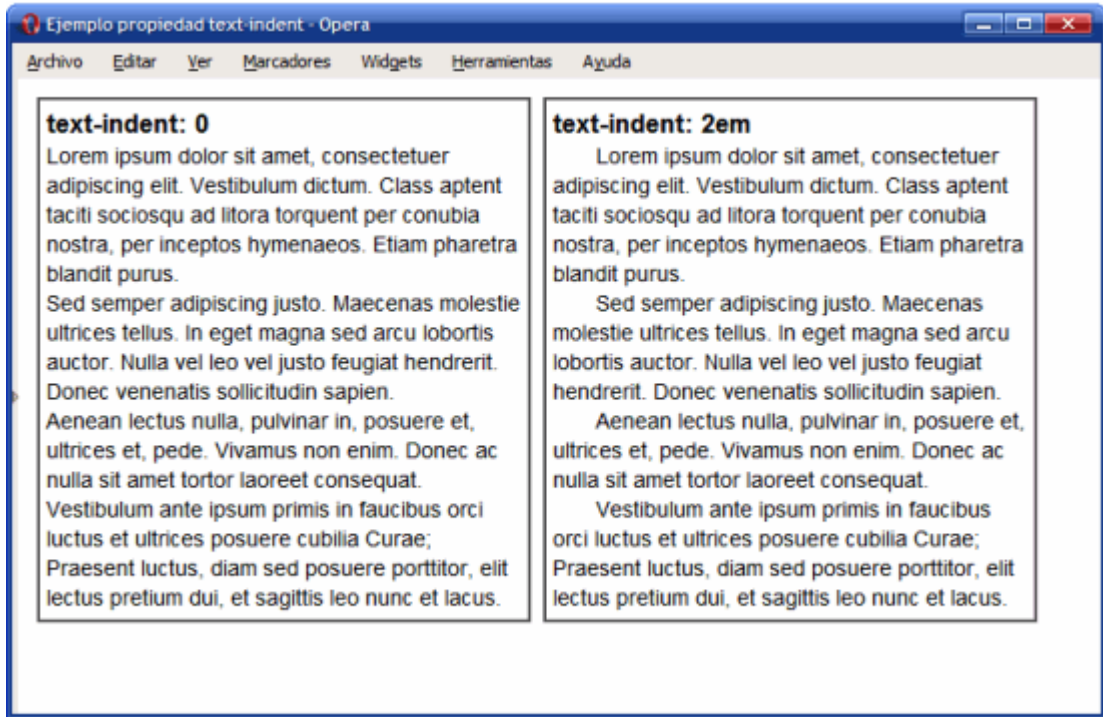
Ejemplo propiedad text-indent - Opera

Archivo Editar Ver Marcadores Widgets Herramientas Ayuda

text-indent: 0

Lorem ipsum dolor sit amet, consectetuer adipiscing elit. Vestibulum dictum. Class aptent taciti sociosqu ad litora torquent per conubia nostra, per inceptos hymenaeos. Etiam pharetra blandit purus.

Sed semper adipiscing justo. Maecenas molestie ultrices tellus. In eget magna sed arcu lobortis auctor. Nulla vel leo vel justo feugiat hendrerit. Donec venenatis sollicitudin sapien.

Aenean lectus nulla, pulvinar in, posuere et, ultrices et, pede. Vivamus non enim. Donec ac nulla sit amet tortor laoreet consequat.

Vestibulum ante ipsum primis in faucibus orci luctus et ultrices posuere cubilia Curae; Praesent luctus, diam sed posuere porttitor, elit lectus pretium dui, et sagittis leo nunc et lacus.

text-indent: 2em

Lorem ipsum dolor sit amet, consectetuer adipiscing elit. Vestibulum dictum. Class aptent taciti sociosqu ad litora torquent per conubia nostra, per inceptos hymenaeos. Etiam pharetra blandit purus.

Sed semper adipiscing justo. Maecenas molestie ultrices tellus. In eget magna sed arcu lobortis auctor. Nulla vel leo vel justo feugiat hendrerit. Donec venenatis sollicitudin sapien.

Aenean lectus nulla, pulvinar in, posuere et, ultrices et, pede. Vivamus non enim. Donec ac nulla sit amet tortor laoreet consequat.

Vestibulum ante ipsum primis in faucibus orci luctus et ultrices posuere cubilia Curae; Praesent luctus, diam sed posuere porttitor, elit lectus pretium dui, et sagittis leo nunc et lacus.